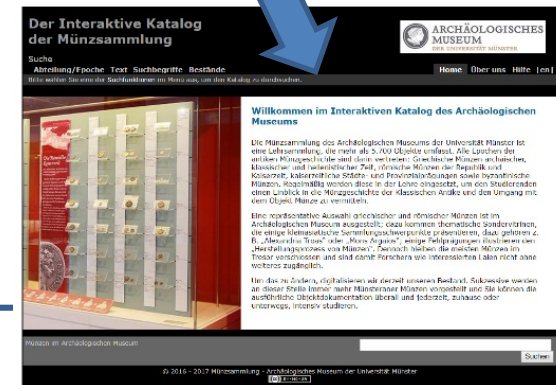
Der Interaktive Katalog der Münzsammlung

ARCHÄOLOGISCHES MUSEUM
DER UNIVERSITÄT MÜNSTER

Suche
Abteilung/Epoche Text Suchbegriffe Bestände

Home Über uns Hilfe [en]

Bitte wählen Sie eine der Suchfunktionen im Menü aus, um den Katalog zu durchsuchen.

Willkommen im Interaktiven Katalog des Archäologischen Museums

Die Münzsammlung des Archäologischen Museums der Universität Münster ist eine Lehrsammlung, die mehr als 5.700 Objekte umfasst. Alle Epochen der antiken Münzgeschichte sind darin vertreten: Griechische Münzen archaischer, klassischer und hellenistischer Zeit, römische Münzen der Republik und Kaiserzeit, kaiserzeitliche Städte- und Provinzialprägungen sowie byzantinische Münzen. Regelmäßig werden diese in der Lehre eingesetzt, um den Studierenden einen Einblick in die Münzgeschichte der Klassischen Antike und den Umgang mit dem Objekt Münze zu vermitteln.

Eine repräsentative Auswahl griechischer und römischer Münzen ist im Archäologischen Museum ausgestellt; dazu kommen thematische Sondervitrinen, die einige Kleinaspekte der Sammlungsschwerpunkte präsentieren, z.B. „Alexandria Troas" oder „Mons Argaeus", einige Fehlprägungen illustrieren den „Herstellungsprozess von Münzen". Dennoch bleiben die meisten Münzen im Tresor verschlossen und sind damit Forschern wie interessierten Laien nicht ohne weiteres zugänglich.

Um das zu ändern, digitalisieren wir derzeit unseren Bestand. Sukzessive werden an dieser Stelle immer mehr Münsteraner Münzen vorgestellt und Sie können die ausführliche Objektdokumentation überall und jederzeit, zuhause oder unterwegs, intensiv studieren.

Münzen im Archäologischen Museum

Suchen

© 2016 - 2017 Münzsammlung - Archäologisches Museum der Universität Münster